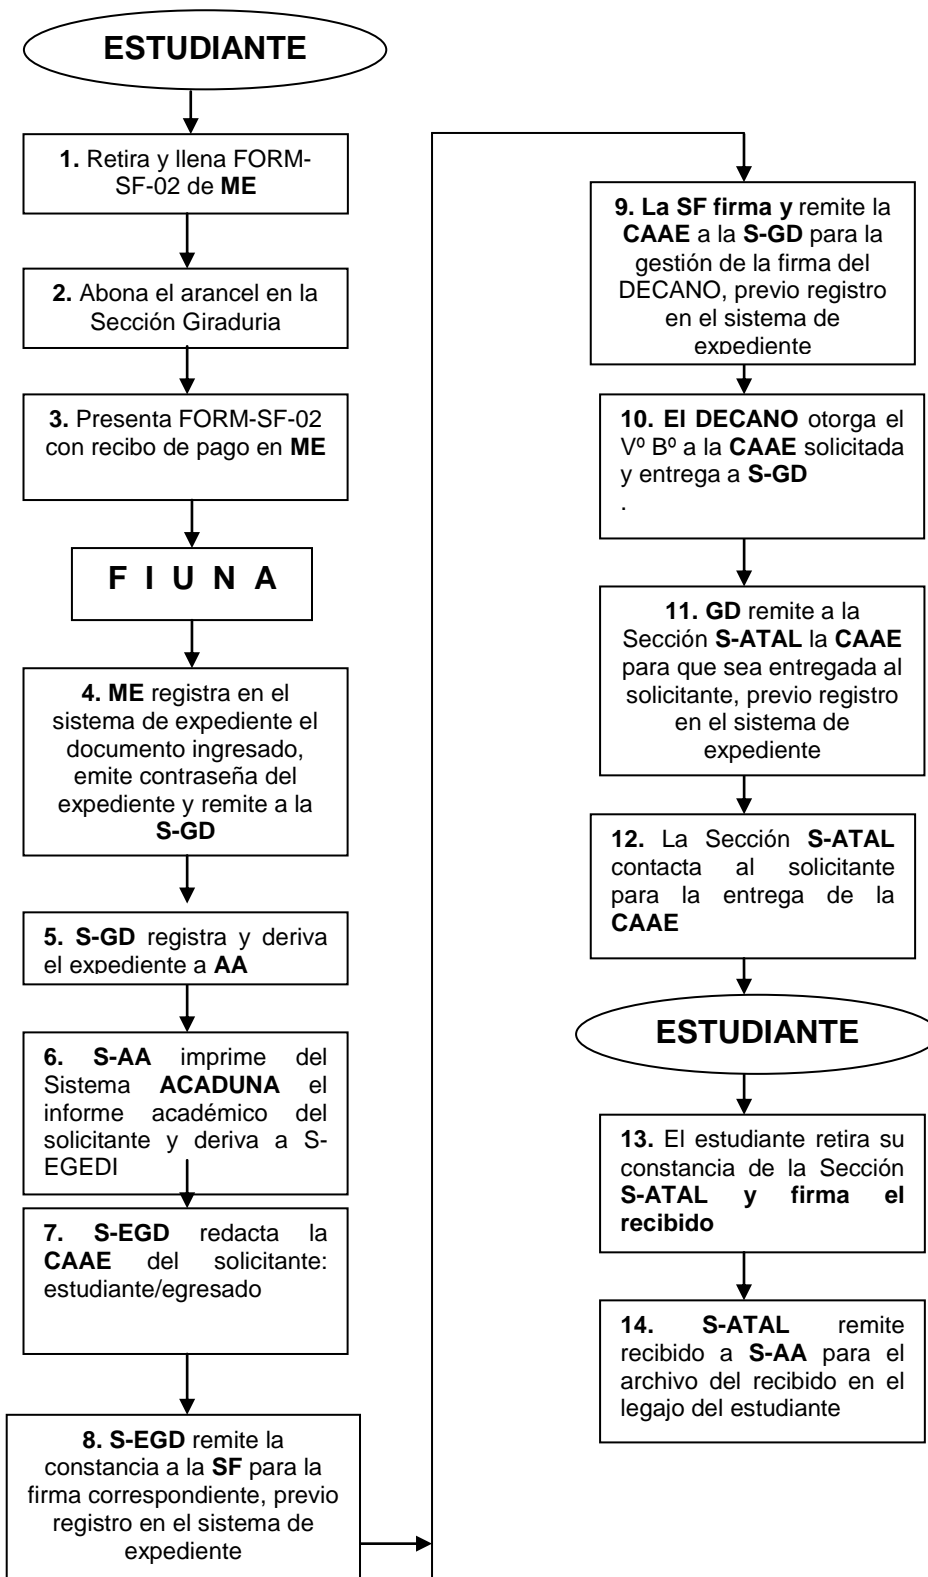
ESTUDIANTE

1. Retira y llena FORM-SF-02 de ME

2. Abona el arancel en la Sección Giraduria

3. Presenta FORM-SF-02 con recibo de pago en ME

F I U N A

4. ME registra en el sistema de expediente el documento ingresado, emite contraseña del expediente y remite a la S-GD

5. S-GD registra y deriva el expediente a AA

6. S-AA imprime del Sistema ACADUNA el informe académico del solicitante y deriva a S-EGEDI

7. S-EGD redacta la CAAE del solicitante: estudiante/egresado

8. S-EGD remite la constancia a la SF para la firma correspondiente, previo registro en el sistema de expediente

9. La SF firma y remite la CAAE a la S-GD para la gestión de la firma del DECANO, previo registro en el sistema de expediente

10. El DECANO otorga el Vº Bº a la CAAE solicitada y entrega a S-GD
.

11. GD remite a la Sección S-ATAL la CAAE para que sea entregada al solicitante, previo registro en el sistema de expediente

12. La Sección S-ATAL contacta al solicitante para la entrega de la CAAE

ESTUDIANTE

13. El estudiante retira su constancia de la Sección S-ATAL y firma el recibido

14. S-ATAL remite recibido a S-AA para el archivo del recibido en el legajo del estudiante